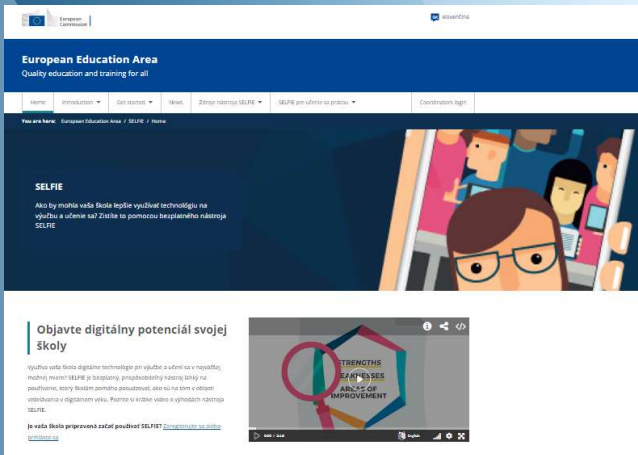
European Commission

slovenčina

European Education Area
Quality education and training for all

Home | Introduction ▾ | Get started ▾ | News | Zdroje nástroja SELFIE ▾ | SELFIE pre učenie sa prácou ▾ | Coordinators login

You are here: European Education Area / SELFIE / Home

SELFIE

Ako by mohla vaša škola lepšie využívať technológiu na výučbu a učenie sa? Zistite to pomocou bezplatného nástroja SELFIE

Objavte digitálny potenciál svojej školy

Využíva vaša škola digitálne technológie pri výučbe a učení sa v najväčšej možnej miere? SELFIE je bezplatný, prispôsobiteľný nástroj ľahký na používanie, ktorý školám pomáha posudzovať, ako sú na tom v oblasti vzdelávania v digitálnom veku. Pozrite si krátke video o výhodách nástroja SELFIE.

Je vaša škola pripravená začať používať SELFIE? Zaregistrujte sa alebo prihláste sa

STRENGTHS
WEAKNESSES
AREAS OF IMPROVEMENT

0:00 / 2:16
English